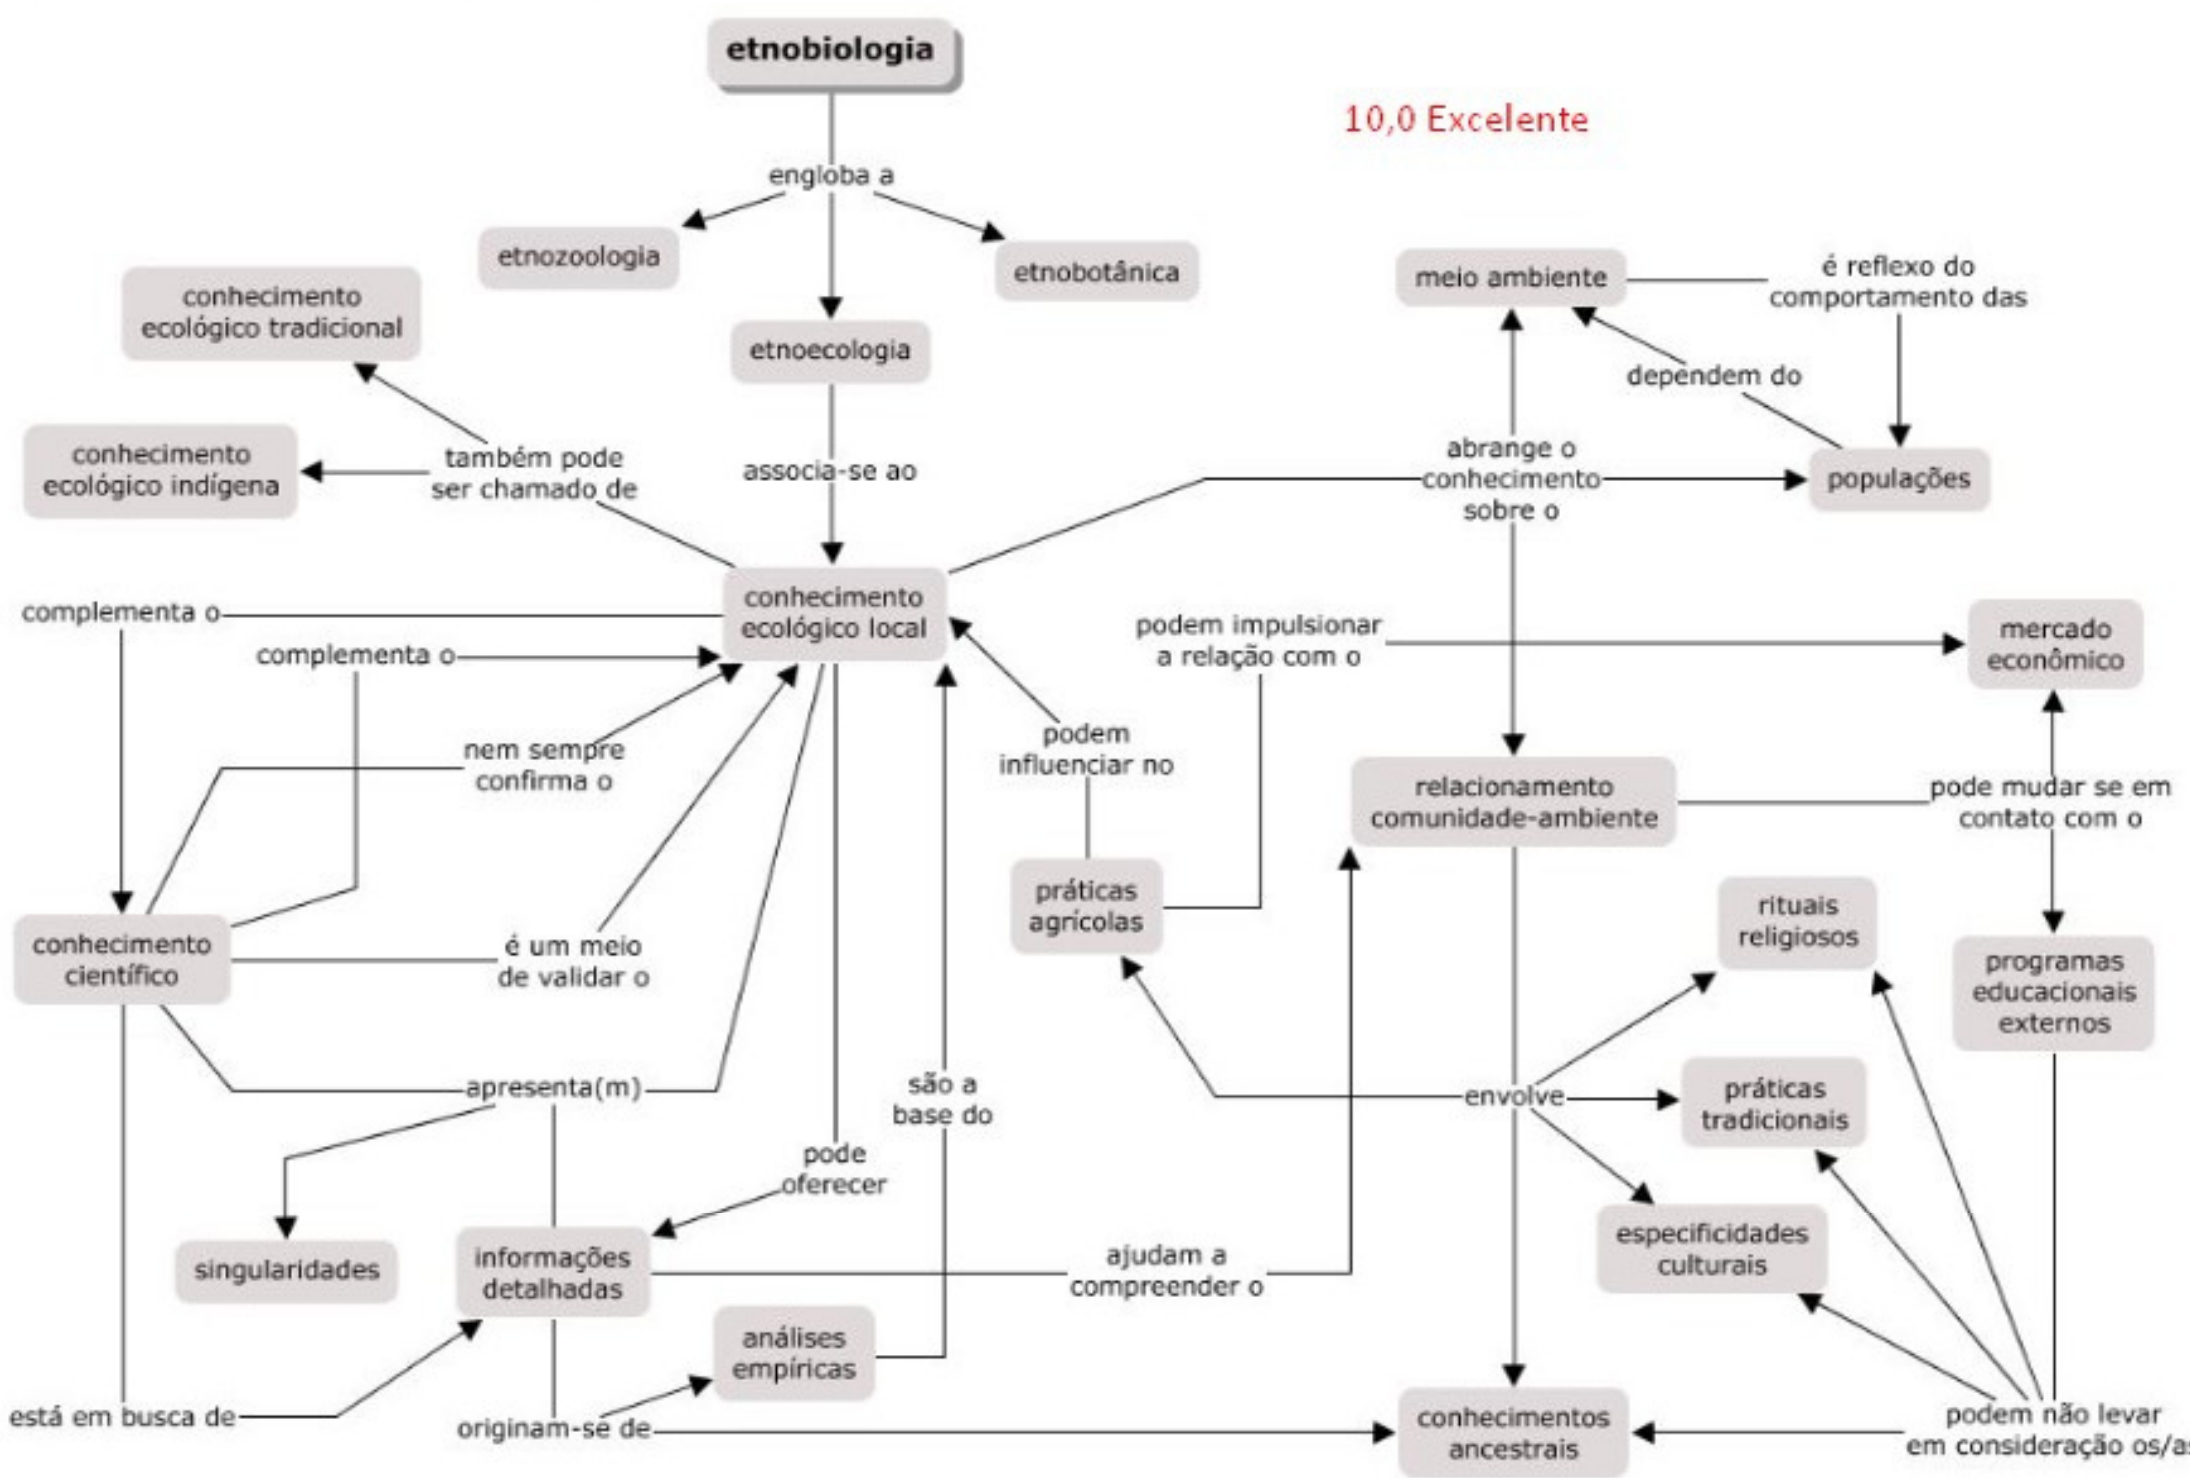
etnobiologia

10,0 Excelente

engloba a

etnozoologia

etnobotânica

etnoecologia

conhecimento ecológico tradicional

conhecimento ecológico indígena

também pode ser chamado de

associa-se ao

meio ambiente

é reflexo do comportamento das

dependem do

abrange o conhecimento sobre o

populações

conhecimento ecológico local

complementa o

complementa o

podem impulsionar a relação com o

mercado econômico

nem sempre confirma o

podem influenciar no

relacionamento comunidade-ambiente

pode mudar se em contato com o

práticas agrícolas

rituais religiosos

programas educacionais externos

conhecimento científico

é um meio de validar o

apresenta(m)

são a base do

envolve

práticas tradicionais

pode oferecer

especificidades culturais

singularidades

informações detalhadas

ajudam a compreender o

análises empíricas

está em busca de

originam-se de

conhecimentos ancestrais

podem não levar em consideração os/a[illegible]